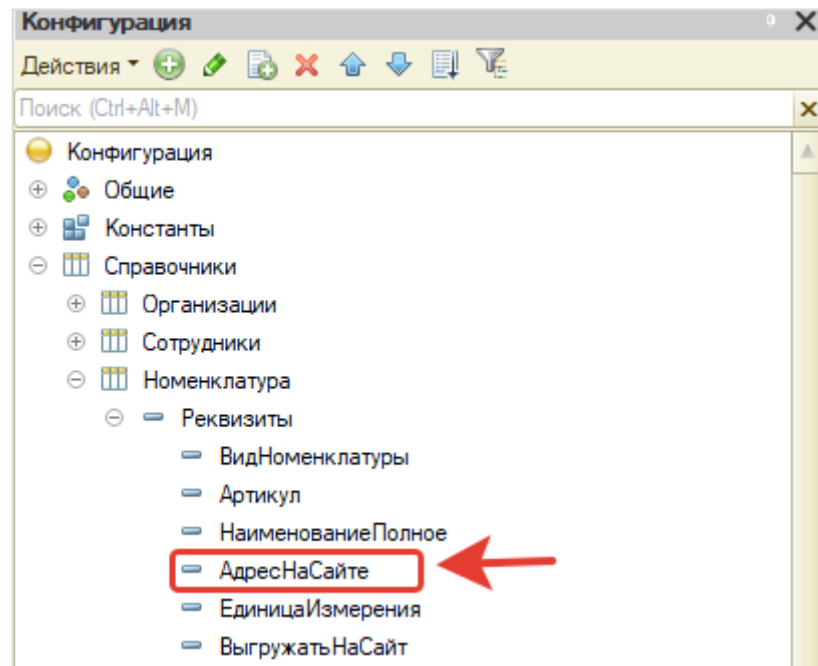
Конфигурация

Действия

Поиск (Ctrl+Alt+M)

Конфигурация
Общие
Константы
Справочники
Организации
Сотрудники
Номенклатура
Реквизиты
ВидНоменклатуры
Артикул
НаименованиеПолное
АдресНаСайте
ЕдиницаИзмерения
ВыгружатьНаСайт